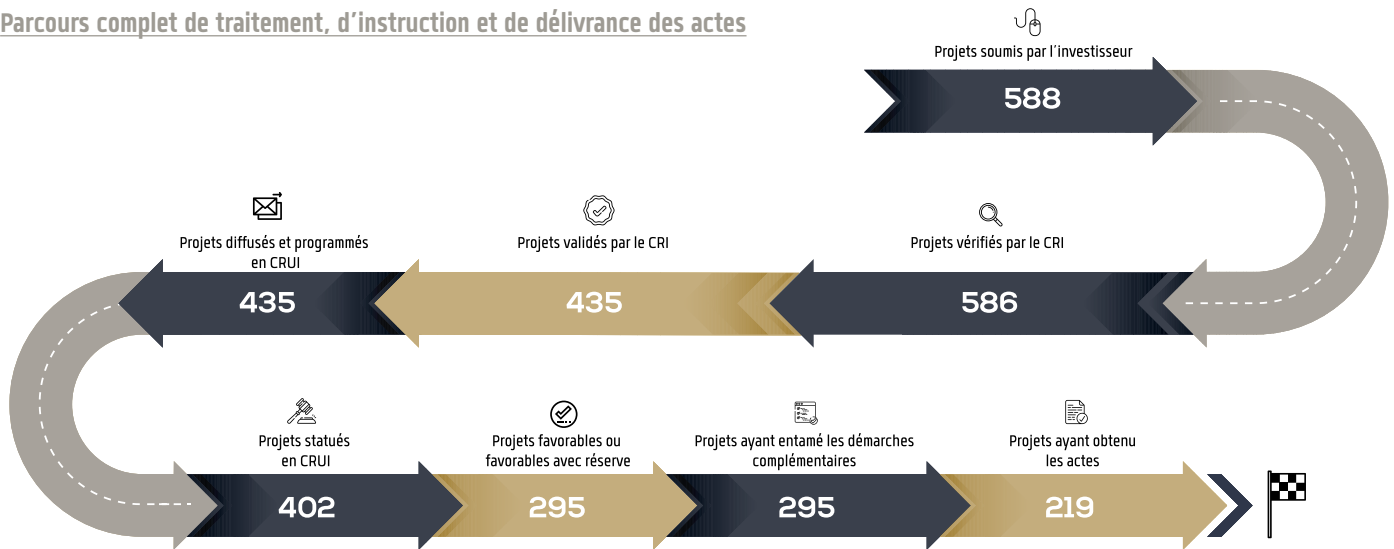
Parcours complet de traitement, d’instruction et de délivrance des actes

Projets soumis par l’investisseur
588

Projets diffusés et programmés en CRUI
435

Projets validés par le CRI
435

Projets vérifiés par le CRI
586

Projets statués en CRUI
402

Projets favorables ou favorables avec réserve
295

Projets ayant entamé les démarches complémentaires
295

Projets ayant obtenu les actes
219